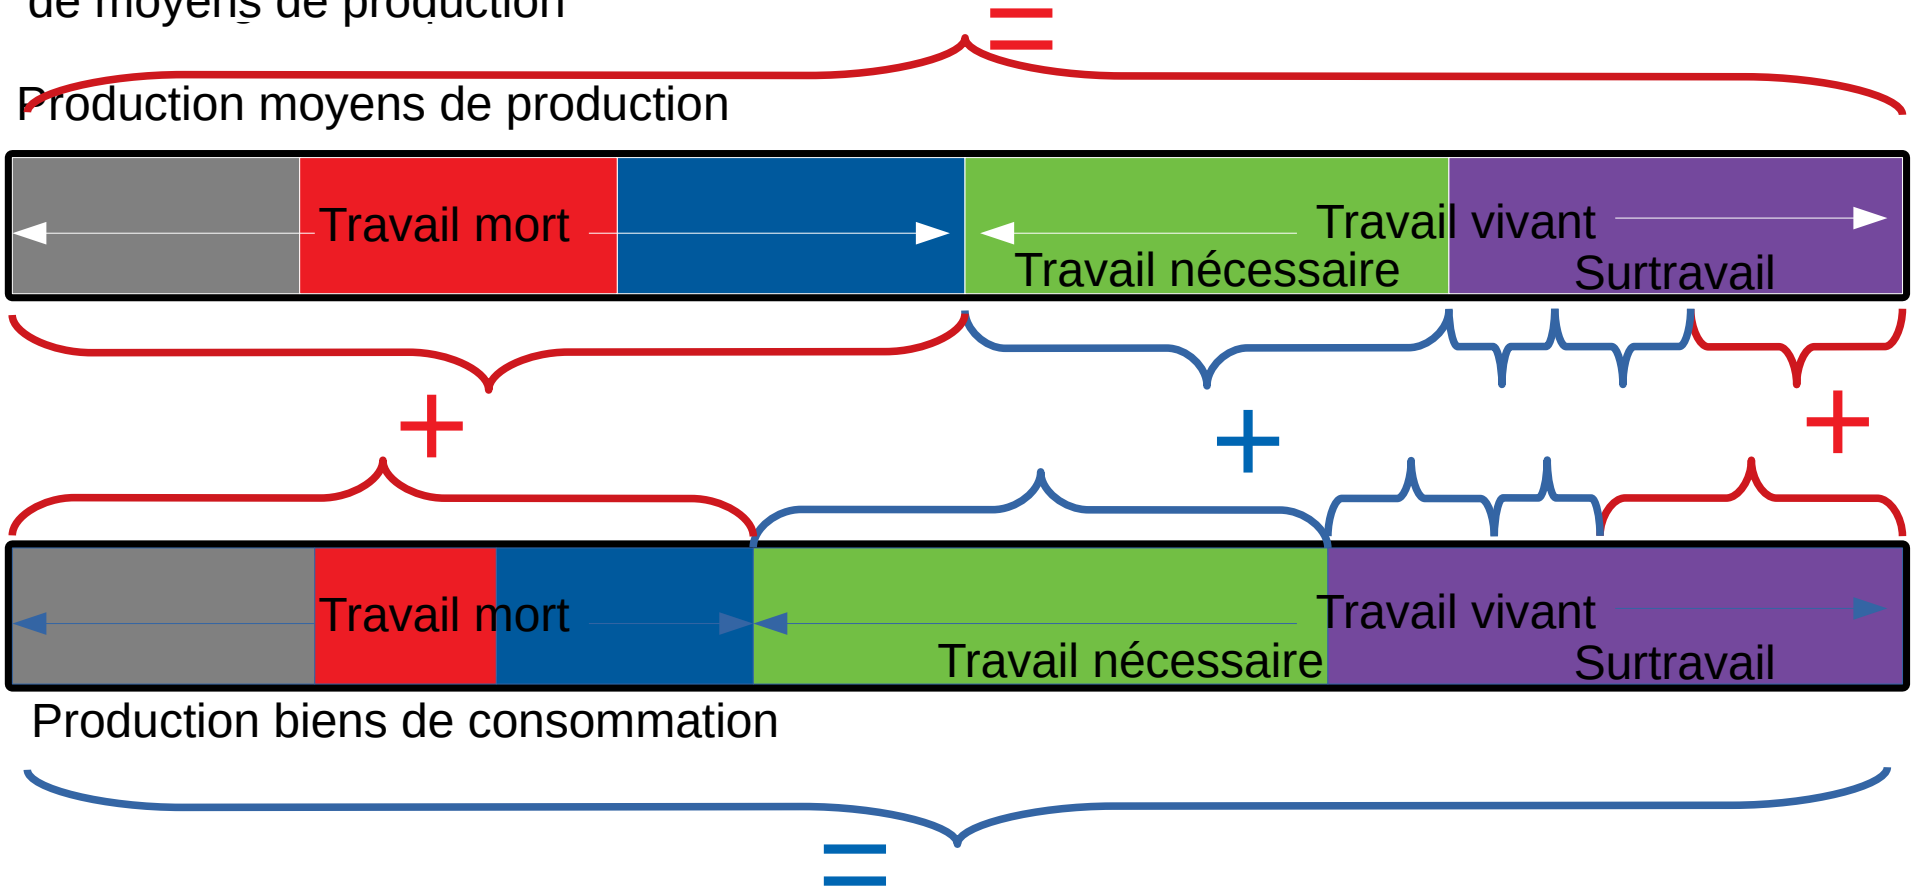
de moyens de production

=

Production moyens de production

Travail mort

Travail vivant

Travail nécessaire

Surtravail

+

+

+

Travail mort

Travail vivant

Travail nécessaire

Surtravail

Production biens de consommation

=